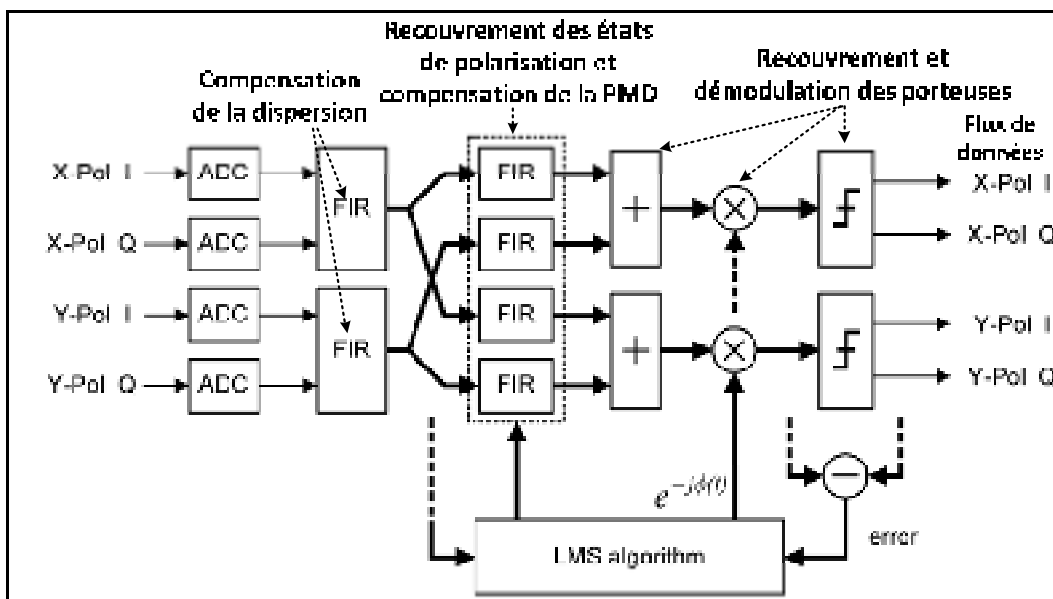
Recouvrement des états de polarisation et compensation de la PMD

Compensation de la dispersion

Recouvrement et démodulation des porteuses

Flux de données

X-Pol I
X-Pol Q
Y-Pol I
Y-Pol Q

ADC
ADC
ADC
ADC

FIR
FIR

FIR
FIR
FIR
FIR

+
+

$\times$
$\times$

X-Pol I
X-Pol Q
Y-Pol I
Y-Pol Q

$e^{-j\phi(t)}$

$-$

error

LMS algorithm